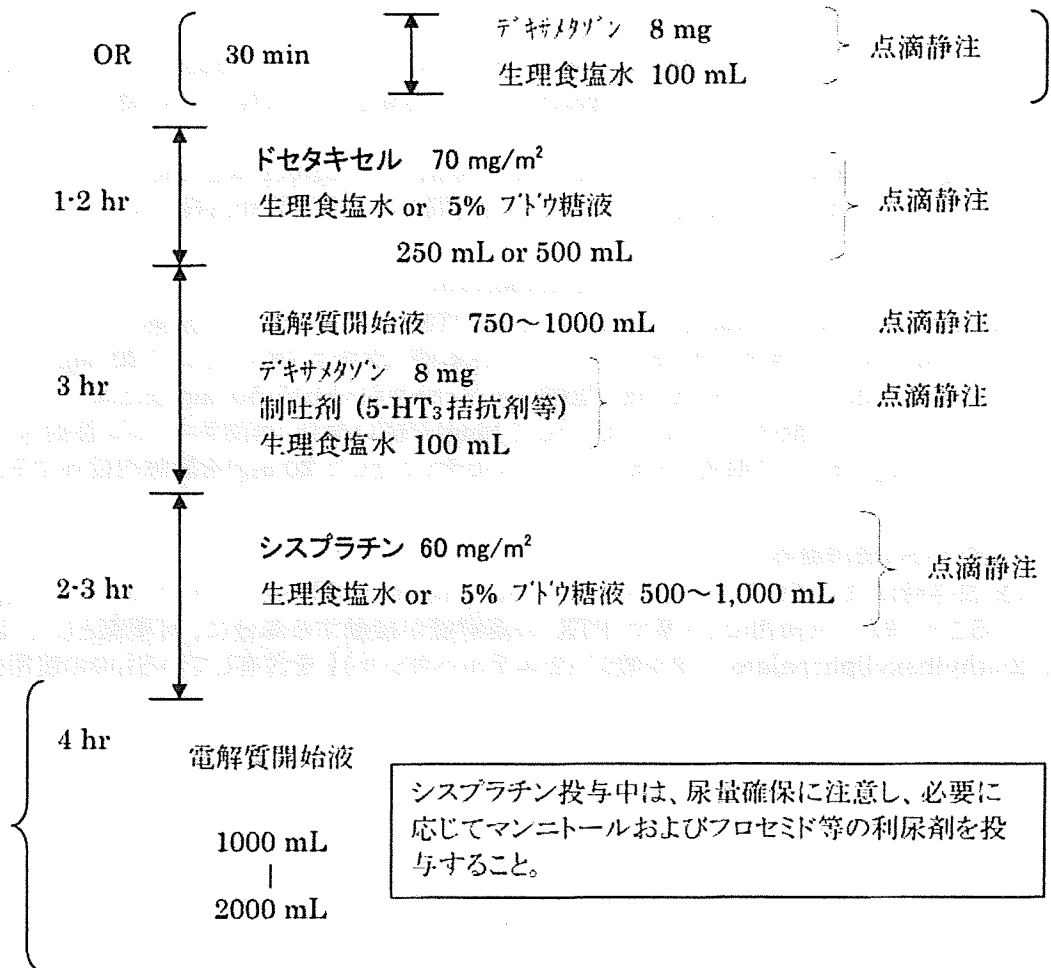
OR 30 min デキサメタゾン 8 mg
生理食塩水 100 mL
点滴静注

1·2 hr ドセタキセル 70 mg/m$^2$
生理食塩水 or 5% ブドウ糖液
250 mL or 500 mL
点滴静注

3 hr 電解質開始液 750～1000 mL 点滴静注
デキサメタゾン 8 mg
制吐剤（5-HT$_3$拮抗剤等）
生理食塩水 100 mL
点滴静注

2·3 hr シスプラチン 60 mg/m$^2$
生理食塩水 or 5% ブドウ糖液 500～1,000 mL
点滴静注

4 hr 電解質開始液
1000 mL
|
2000 mL

シスプラチン投与中は、尿量確保に注意し、必要に応じてマンニトールおよびフロセミド等の利尿剤を投与すること。